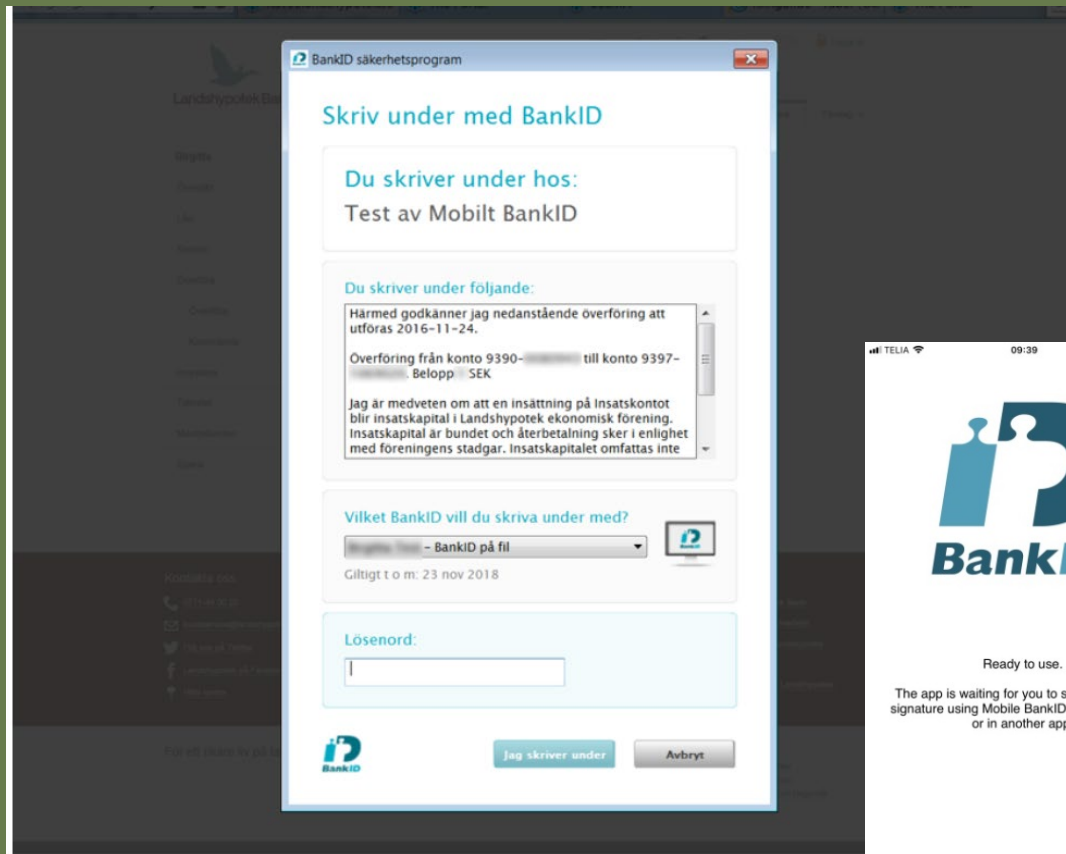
BankID säkerhetsprogram

Skriv under med BankID

Du skriver under hos:
Test av Mobilt BankID

Du skriver under följande:

Härmed godkänner jag nedanstående överföring att utföras 2016-11-24.

Överföring från konto 9390-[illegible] till konto 9397-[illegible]. Belopp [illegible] SEK

Jag är medveten om att en insättning på Insatskontot blir insatskapital i Landshypotek ekonomisk förening. Insatskapital är bundet och återbetalning sker i enlighet med föreningens stadgar. Insatskapitalet omfattas inte

Vilket BankID vill du skriva under med?

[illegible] – BankID på fil

Giltigt t o m: 23 nov 2018

Lösenord:

BankID

Jag skriver under

Avbryt

TELIA 09:39

BankI

Ready to use.

The app is waiting for you to s signature using Mobile BankID or in another app